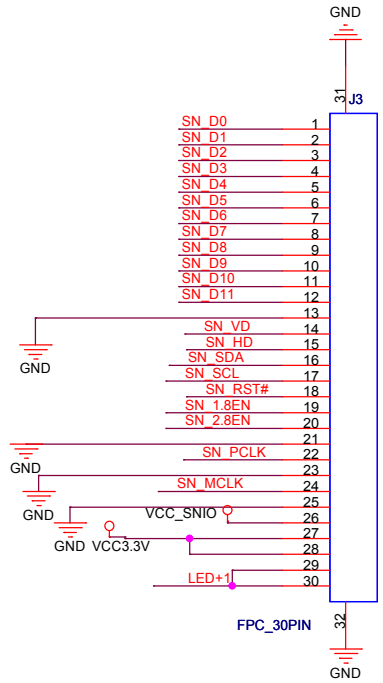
GND

31

J3

SN_D0 1
SN_D1 2
SN_D2 3
SN_D3 4
SN_D4 5
SN_D5 6
SN_D6 7
SN_D7 8
SN_D8 9
SN_D9 10
SN_D10 11
SN_D11 12
13
GND
SN_VD 14
SN_HD 15
SN_SDA 16
SN_SCL 17
SN_RST# 18
SN_1.8EN 19
SN_2.8EN 20
21
GND
SN_PCLK 22
23
GND
SN_MCLK 24
25
VCC_SNIO
26
GND VCC3.3V
27
28
29
LED+1 30

FPC_30PIN

32

GND